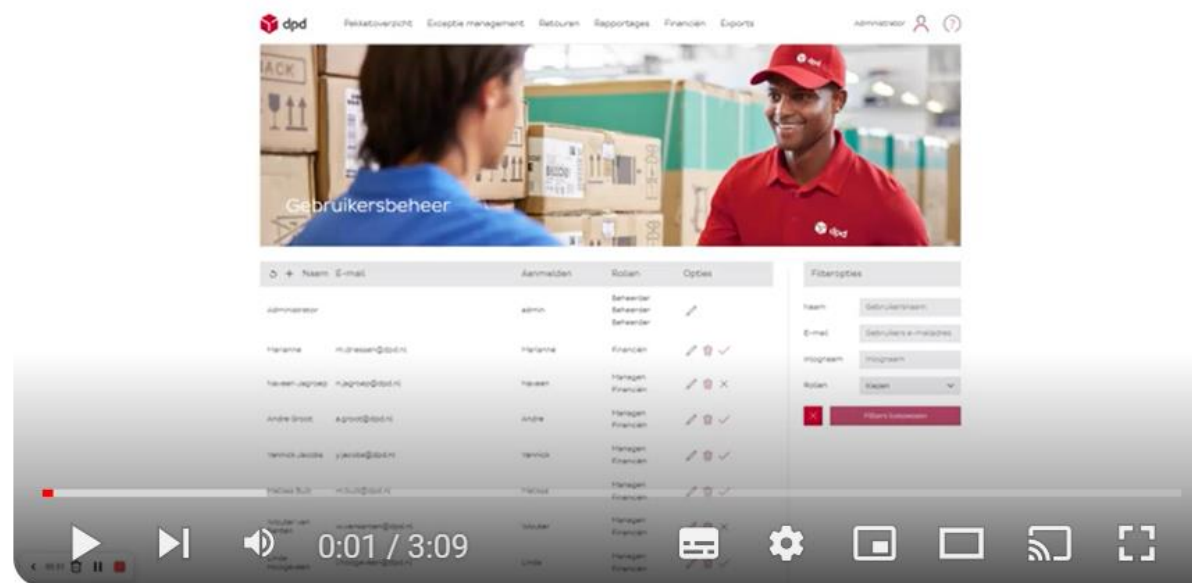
dpd Pakketoverzicht Exceptie management Retouren Rapportages Financiën Exports Administrator

Gebruikersbeheer

| Naam | E-mail | Aanmelden | Rollen | Opties |
|---|---|---|---|---|
| Administrator | | admin | Beheerder Beheerder Beheerder | |
| Marianne | m.driessen@dpd.nl | Marianne | Financiën | |
| Naveen Jagroep | n.jagroep@dpd.nl | Naveen | Managen Financiën | |
| Andre Groot | a.groot@dpd.nl | Andre | Managen Financiën | |
| Yannick Jacobs | y.jacobs@dpd.nl | Yannick | Managen Financiën | |
| Melissa Bult | m.bult@dpd.nl | Melissa | Managen Financiën | |
| Wouter van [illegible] | w.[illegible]@dpd.nl | Wouter | Managen Financiën | |
| Linda Hoogeveen | l.hoogeveen@dpd.nl | Linda | Managen Financiën | |

Filteropties
Naam Gebruikersnaam
E-mail Gebruikers e-mailadres
Inlognaam Inlognaam
Rollen Kiezen
Filters toepassen

0:01 / 3:09